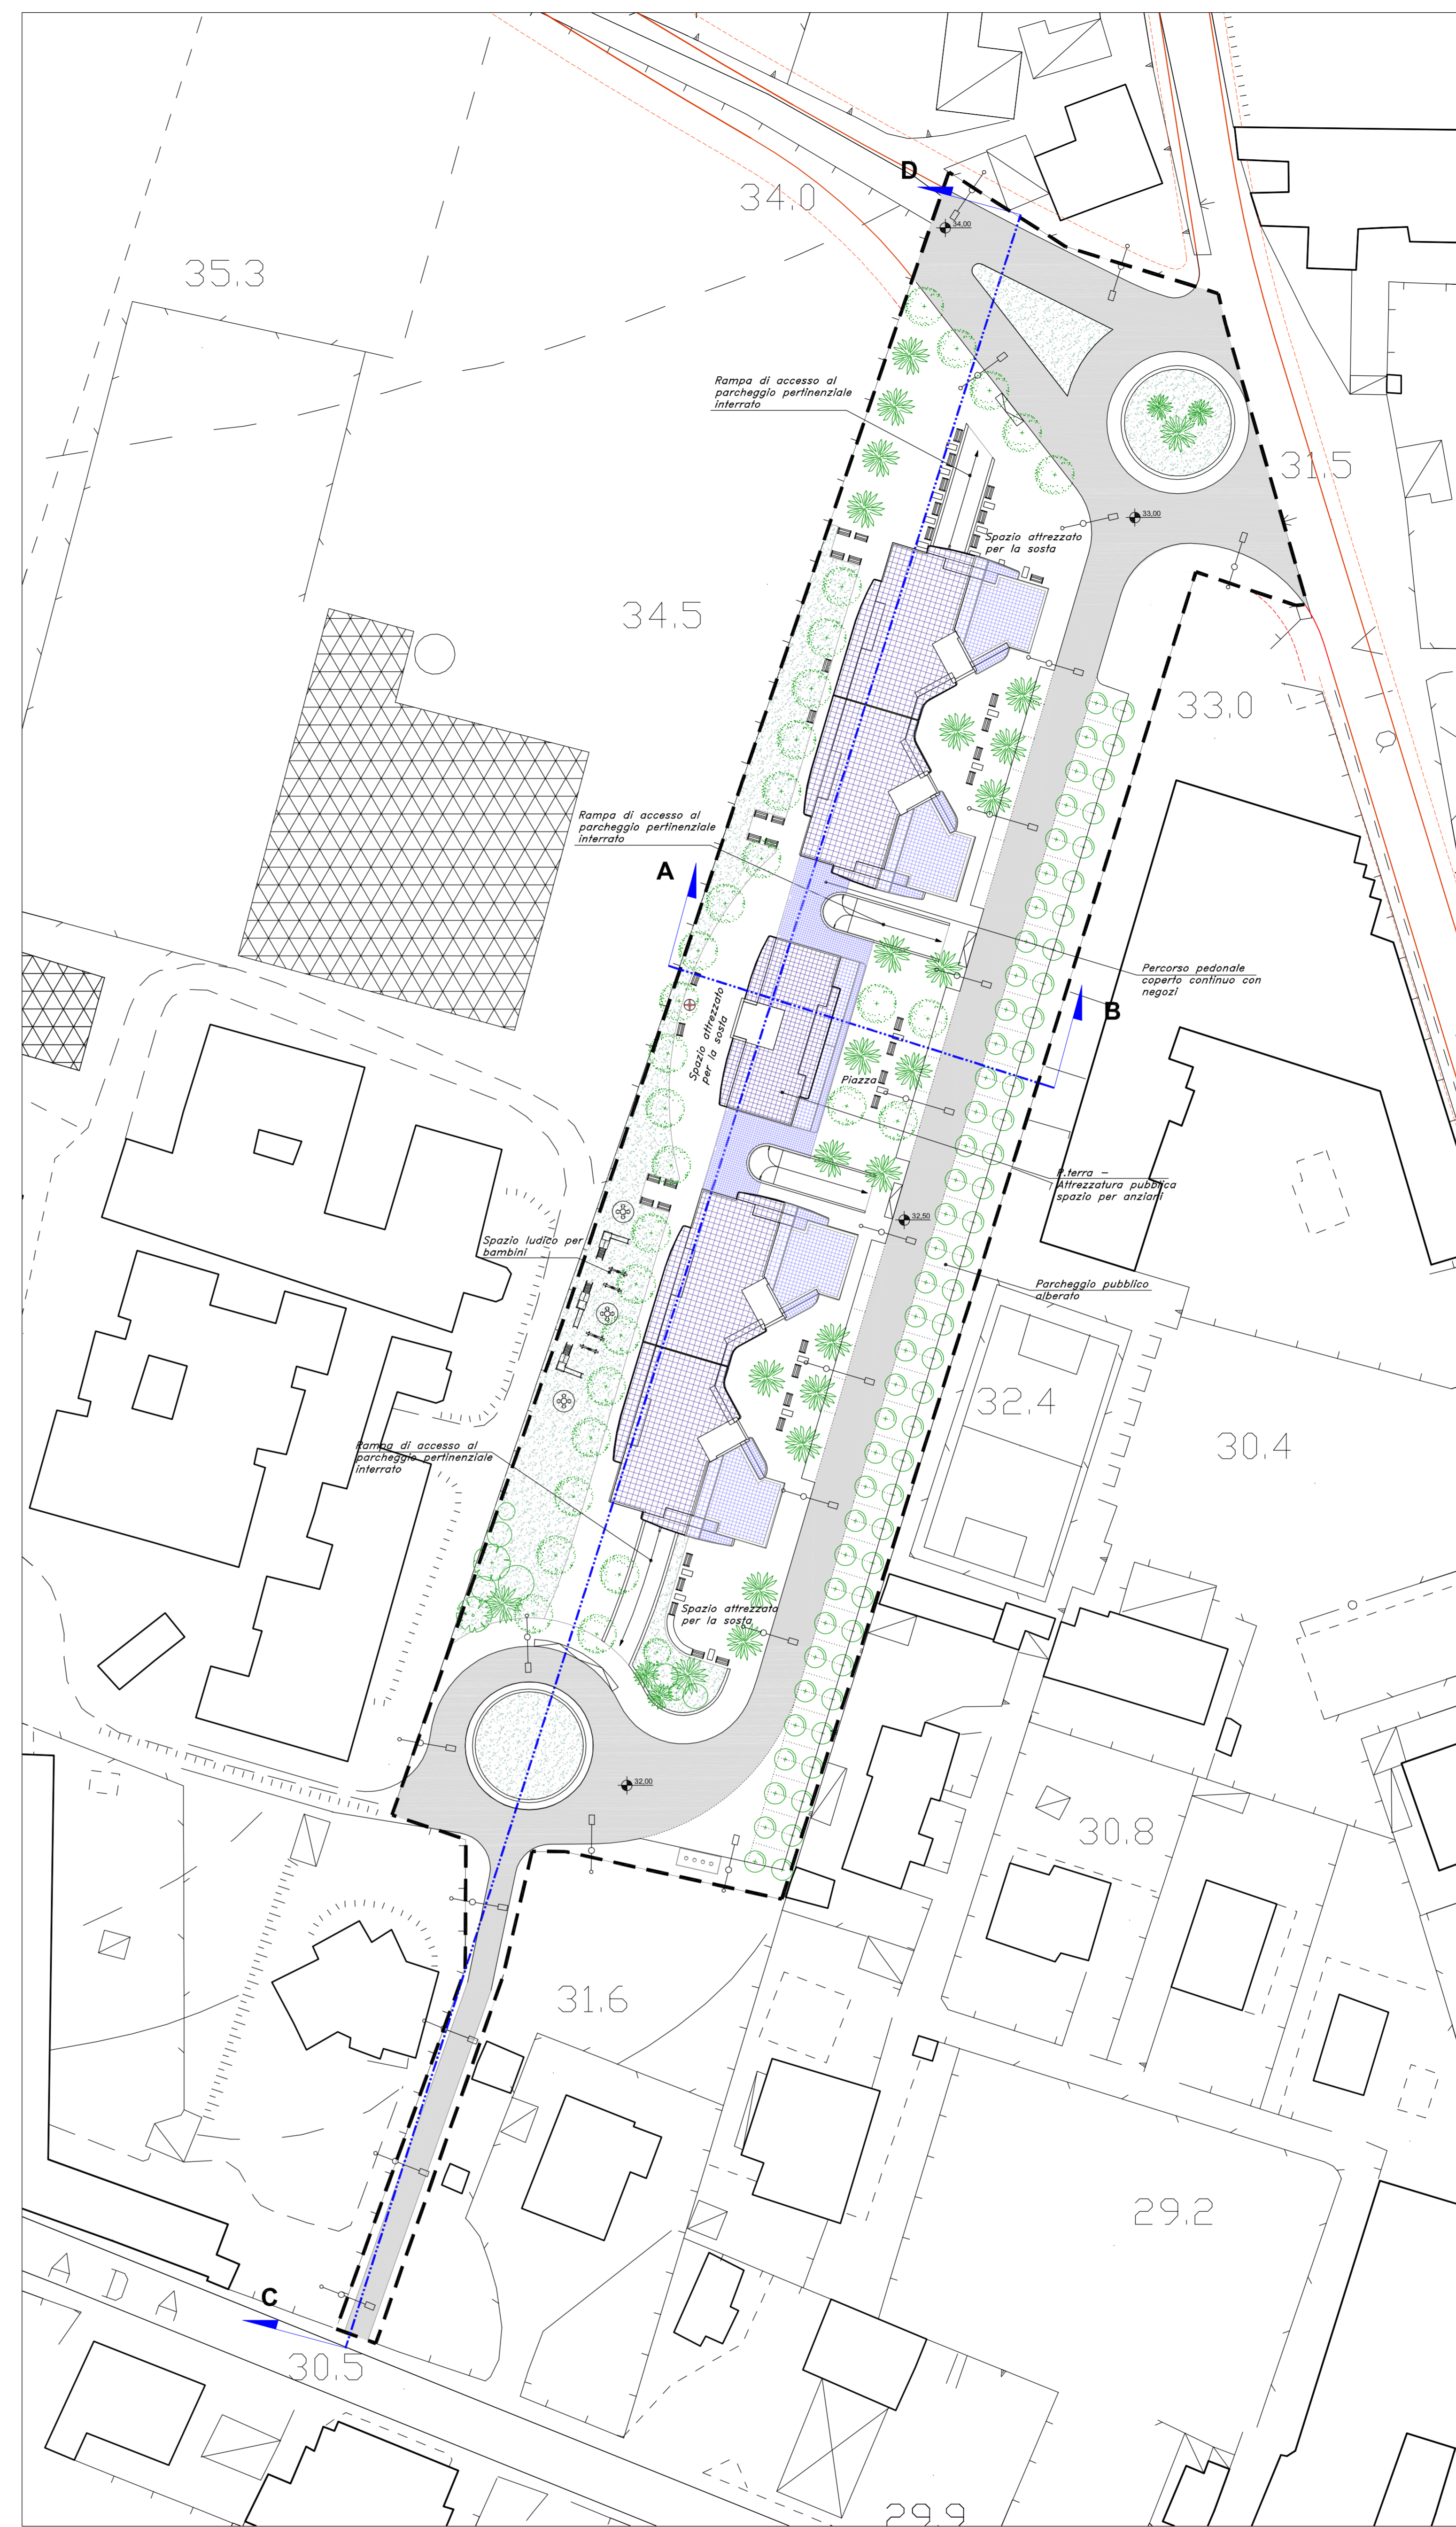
D
34.0
34,00
35.3
Rampa di accesso al parcheggio pertinenziale interrato
31.5
33,00
Spazio attrezzato per la sosta
34.5
33.0
Rampa di accesso al parcheggio pertinenziale interrato
A
Percorso pedonale coperto continuo con negozi
B
Spazio attrezzato per la sosta
Piazza
P.terra - Attrezzatura pubblica spazio per anziani
32,50
Spazio ludico per bambini
Parcheggio pubblico alberato
32.4
30.4
Rampa di accesso al parcheggio pertinenziale interrato
Spazio attrezzato per la sosta
32,00
30.8
31.6
29.2
A D A
C
30.5
29.9